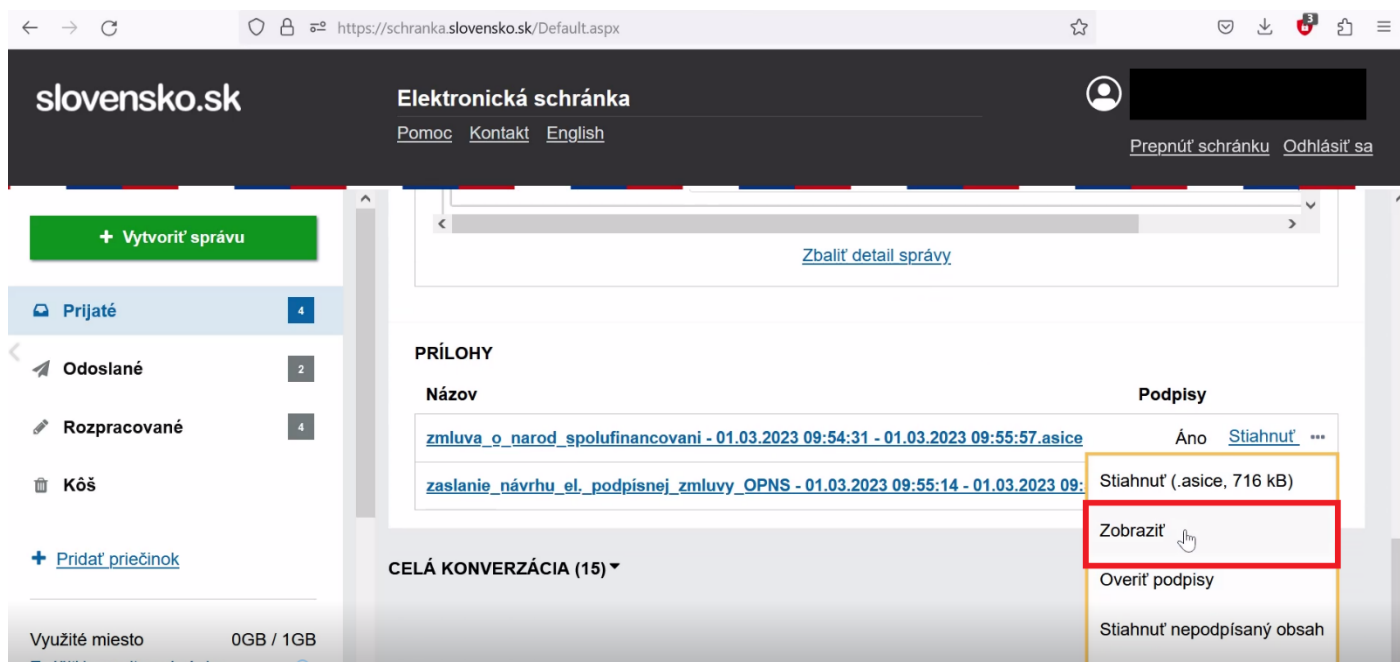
https://schranka.slovensko.sk/Default.aspx

3

slovensko.sk

Elektronická schránka

Pomoc Kontakt English

Prepnúť schránku Odhlásiť sa

+ Vytvoriť správu

Prijaté 4

Odoslané 2

Rozpracované 4

Kôš

+ Pridať priečinok

Využité miesto 0GB / 1GB

Zbaliť detail správy

PRÍLOHY

| Názov | Podpisy |
|---|---|
| zmluva_o_narod_spolufinancovani - 01.03.2023 09:54:31 - 01.03.2023 09:55:57.asice | Áno Stiahnuť ••• |
| zaslanie_návrhu_el._podpísnej_zmluvy_OPNS - 01.03.2023 09:55:14 - 01.03.2023 09: | |

Stiahnuť (.asice, 716 kB)

Zobraziť

Overiť podpisy

Stiahnuť nepodpísaný obsah

CELÁ KONVERZÁCIA (15)